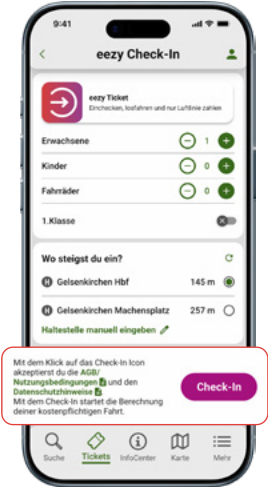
9:41

eezy Check-In

eezy Ticket
Einchecken, losfahren und nur Luftlinie zahlen

Erwachsene 1

Kinder 0

Fahrräder 0

1.Klasse

Wo steigst du ein?

Gelsenkirchen Hbf 145 m

Gelsenkirchen Machensplatz 257 m

Haltestelle manuell eingeben

Mit dem Klick auf das Check-In Icon akzeptierst du die AGB/ Nutzungsbedingungen und den Datenschutzhinweise
Mit dem Check-In startet die Berechnung deiner kostenpflichtigen Fahrt.

Check-In

Suche Tickets InfoCenter Karte Mehr